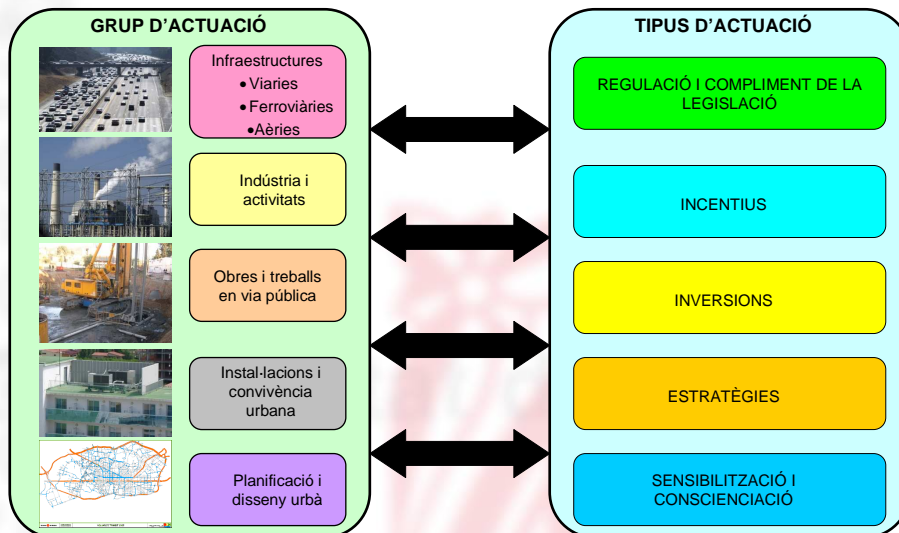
GRUP D'ACTUACIÓ

Infraestructures
• Viaries
• Ferroviàries
• Aèries

Indústria i activitats

Obres i treballs en via pública

Instal·lacions i convivència urbana

Planificació i disseny urbà

TIPUS D'ACTUACIÓ

REGULACIÓ I COMPLIMENT DE LA LEGISLACIÓ

INCENTIUS

INVERSIONS

ESTRATÈGIES

SENSIBILITZACIÓ I CONSCIENCIACIÓ